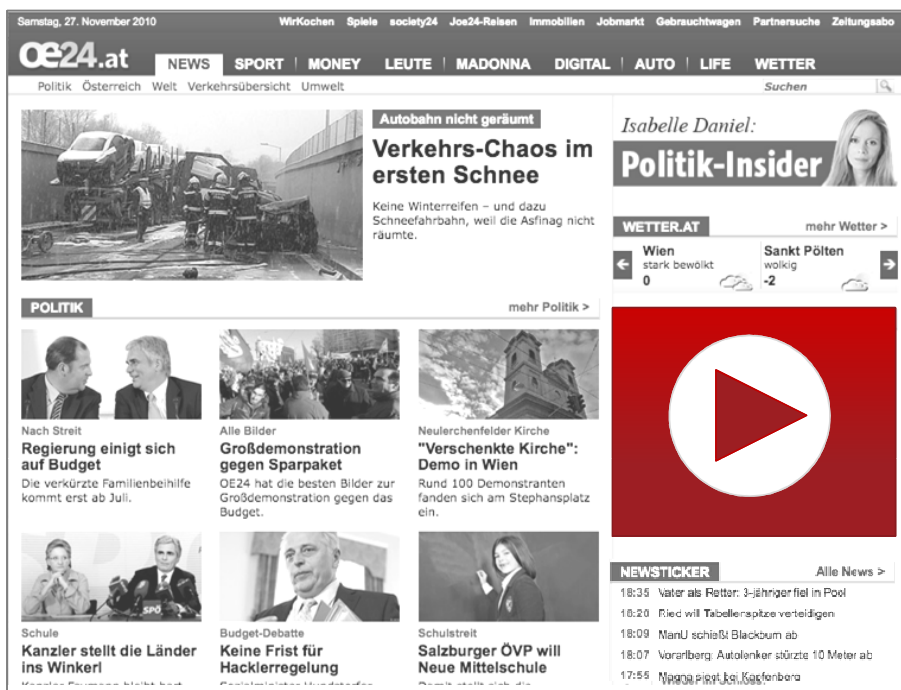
Samstag, 27. November 2010 WirKochen Spiele society24 Joe24-Reisen Immobilien Jobmarkt Gebrauchtwagen Partnersuche Zeitungsabo

oe24.at NEWS SPORT MONEY LEUTE MADONNA DIGITAL AUTO LIFE WETTER

Politik Österreich Welt Verkehrsübersicht Umwelt Suchen

Autobahn nicht geräumt

Verkehrs-Chaos im ersten Schnee

Keine Winterreifen – und dazu Schneefahrbahn, weil die Asfinag nicht räumte.

Isabelle Daniel:

Politik-Insider

WETTER.AT mehr Wetter >

Wien stark bewölkt 0

Sankt Pölten wolkig -2

POLITIK mehr Politik >

Nach Streit

Regierung einigt sich auf Budget

Die verkürzte Familienbeihilfe kommt erst ab Juli.

Alle Bilder

Großdemonstration gegen Sparpaket

OE24 hat die besten Bilder zur Großdemonstration gegen das Budget.

Neulerchenfelder Kirche

"Verschenkte Kirche": Demo in Wien

Rund 100 Demonstranten fanden sich am Stephansplatz ein.

Schule

Kanzler stellt die Länder ins Winkerl

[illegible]

Budget-Debatte

Keine Frist für Hacklerregelung

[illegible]

Schulstreit

Salzburger ÖVP will Neue Mittelschule

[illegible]

NEWSTICKER Alle News >

18:35 Vater als Retter: 3-jähriger fiel in Pool

18:20 Ried will Tabellenspitze verteidigen

18:09 ManU schießt Blackburn ab

18:07 Vorarlberg: Autolenker stürzte 10 Meter ab

17:55 Magna siegt bei Kapfenberg